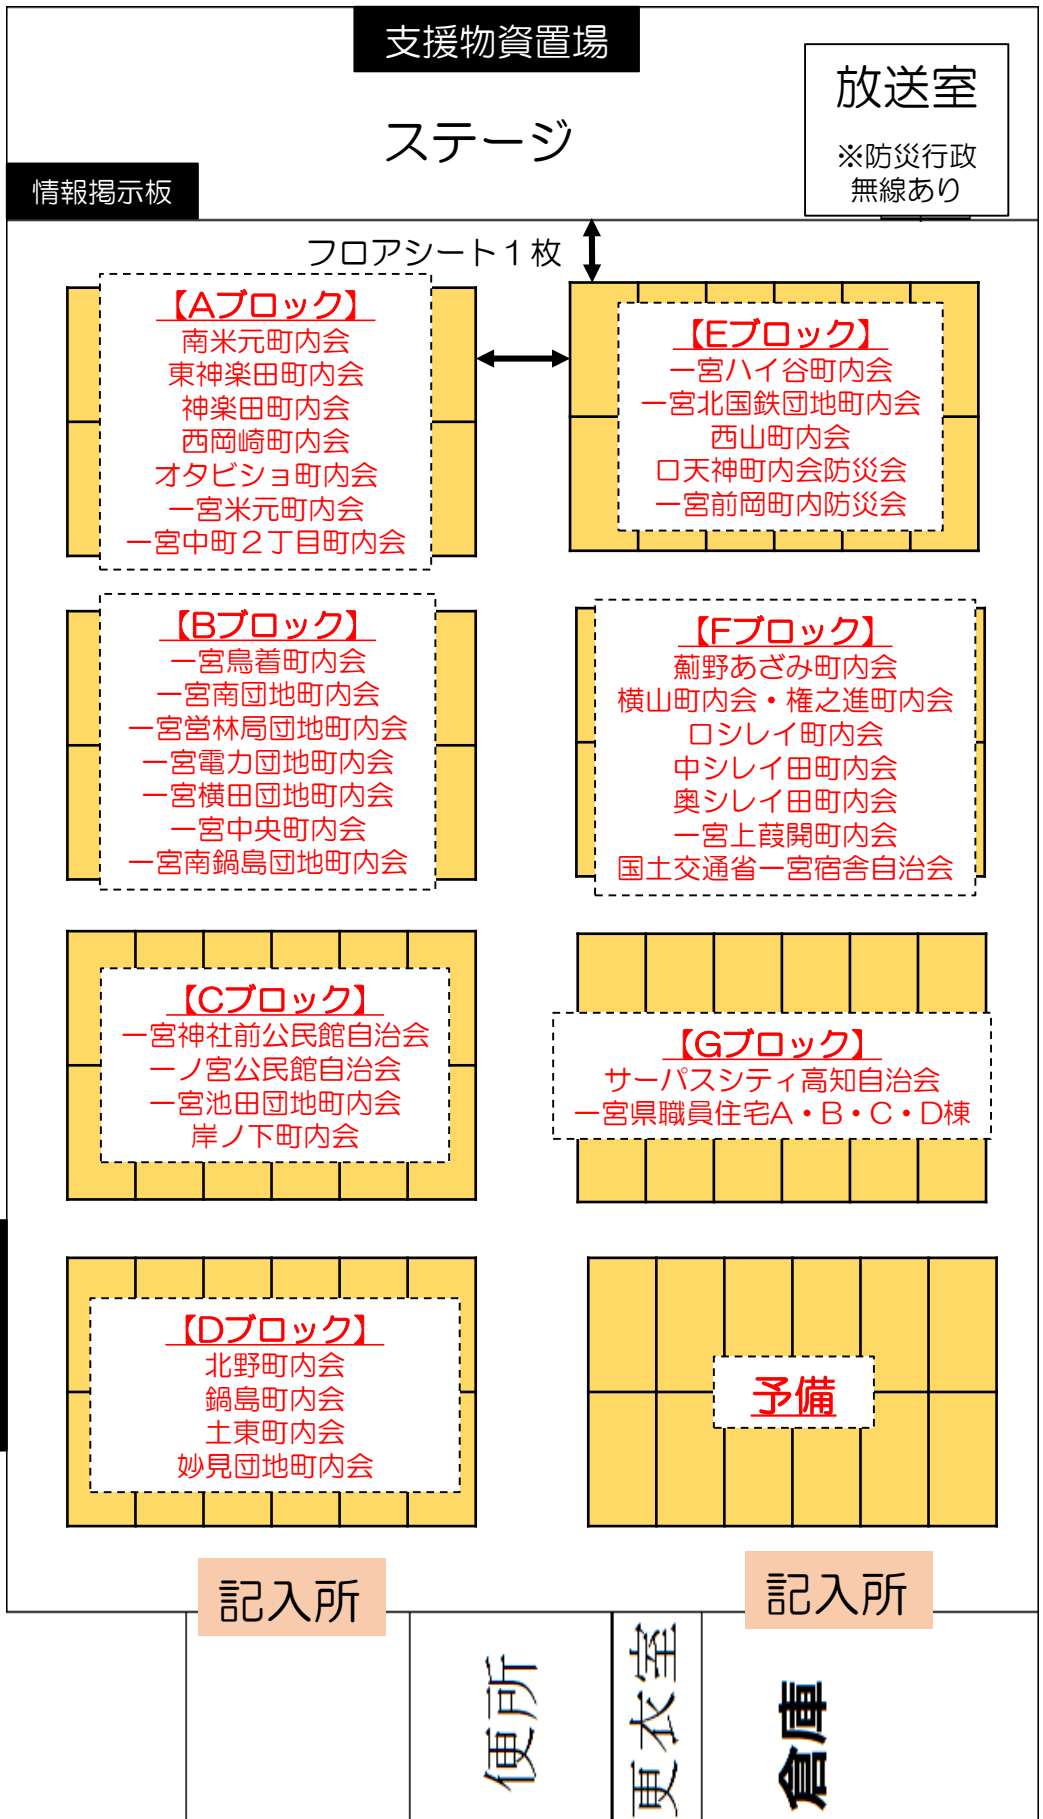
支援物資置場

ステージ

放送室
※防災行政無線あり

情報掲示板

フロアシート１枚

【Aブロック】
南米元町内会
東神楽田町内会
神楽田町内会
西岡崎町内会
オタビショ町内会
一宮米元町内会
一宮中町２丁目町内会

【Eブロック】
一宮ハイ谷町内会
一宮北国鉄団地町内会
西山町内会
ロ天神町内会防災会
一宮前岡町内防災会

【Bブロック】
一宮鳥着町内会
一宮南団地町内会
一宮営林局団地町内会
一宮電力団地町内会
一宮横田団地町内会
一宮中央町内会
一宮南鍋島団地町内会

【Fブロック】
薊野あざみ町内会
横山町内会・権之進町内会
ロシレイ町内会
中シレイ田町内会
奥シレイ田町内会
一宮上葭開町内会
国土交通省一宮宿舎自治会

【Cブロック】
一宮神社前公民館自治会
一ノ宮公民館自治会
一宮池田団地町内会
岸ノ下町内会

【Gブロック】
サーパスシティ高知自治会
一宮県職員住宅A・B・C・D棟

【Dブロック】
北野町内会
鍋島町内会
土東町内会
妙見団地町内会

予備

記入所

記入所

便所

更衣室

倉庫